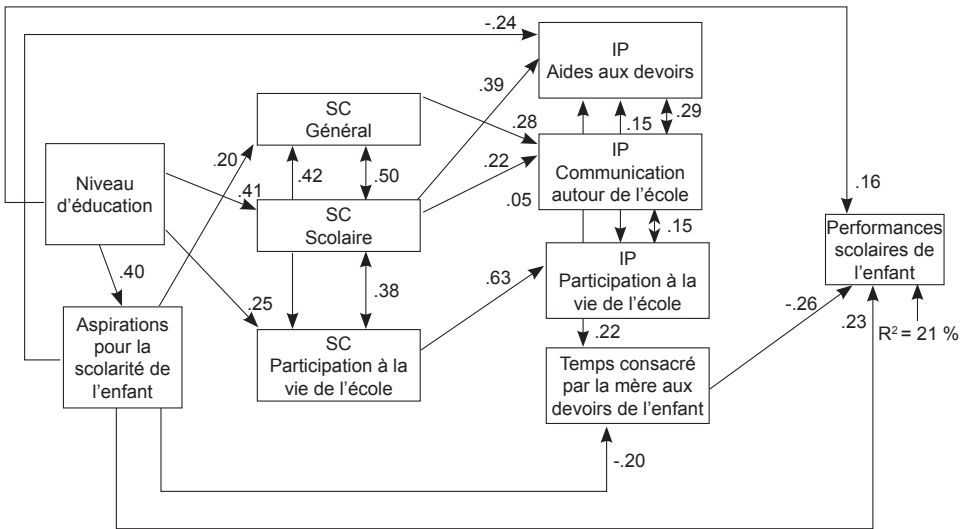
-.24

IP
Aides aux devoirs

.39

SC
Général

.28

.15

.29

IP
Communication autour de l'école

.20

.22

Niveau d'éducation

.41

.42

.50

.16

SC
Scolaire

.05

.15

Performances scolaires de l'enfant

.40

IP
Participation à la vie de l'école

.63

.38

.25

Aspirations pour la scolarité de l'enfant

.22

-.26

SC
Participation à la vie de l'école

.23

R² = 21 %

Temps consacré par la mère aux devoirs de l'enfant

-.20